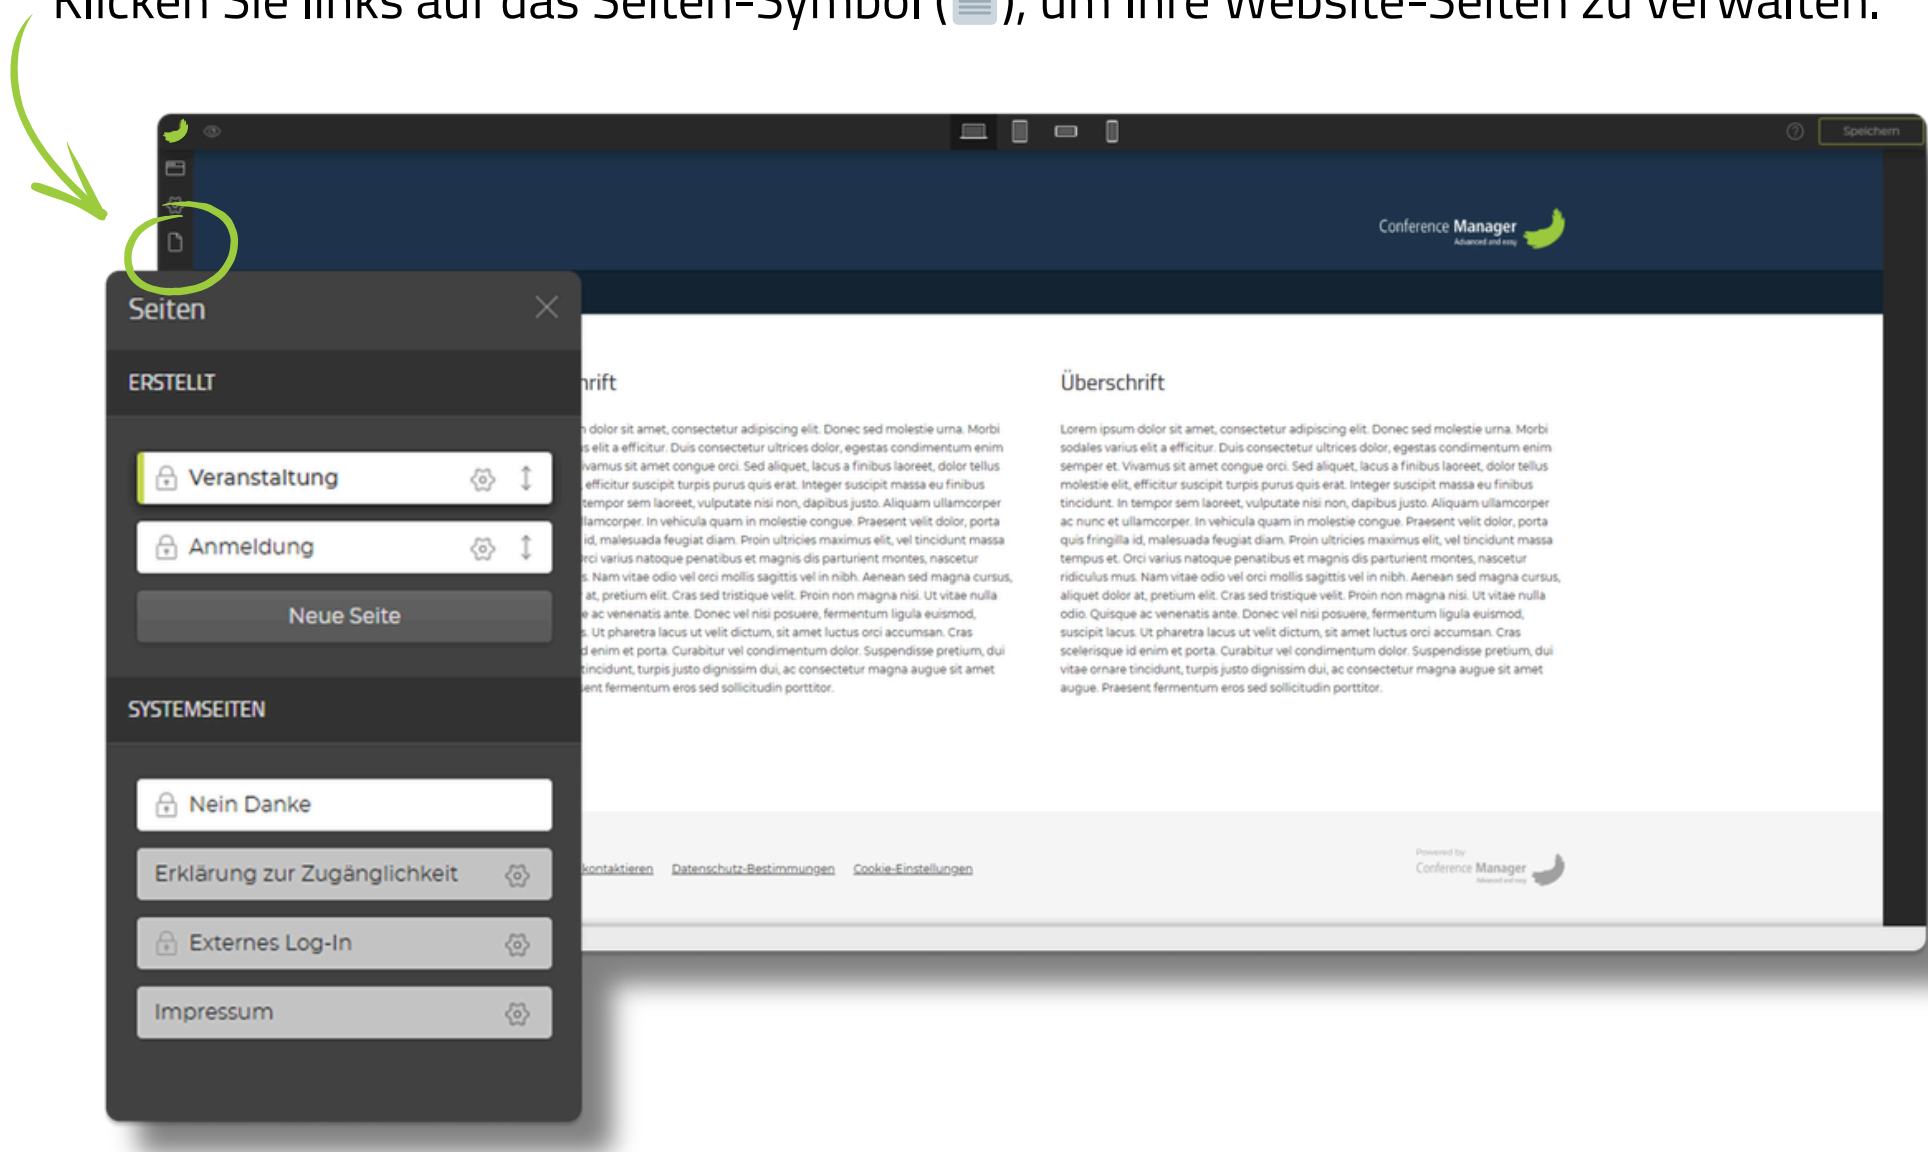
Klicken Sie links auf das Seiten-Symbol ( ), um Ihre Website-Seiten zu verwalten.

Speichern

Conference Manager
Advanced and easy

Seiten

ERSTELLT

Veranstaltung

Anmeldung

Neue Seite

SYSTEMSEITEN

Nein Danke

Erklärung zur Zugänglichkeit

Externes Log-In

Impressum

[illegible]rift

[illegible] dolor sit amet, consectetur adipiscing elit. Donec sed molestie urna. Morbi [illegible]s elit a efficitur. Duis consectetur ultrices dolor, egestas condimentum enim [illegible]vamus sit amet congue orci. Sed aliquet, lacus a finibus laoreet, dolor tellus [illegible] efficitur suscipit turpis purus quis erat. Integer suscipit massa eu finibus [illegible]tempor sem laoreet, vulputate nisi non, dapibus justo. Aliquam ullamcorper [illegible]llamcorper. In vehicula quam in molestie congue. Praesent velit dolor, porta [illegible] id, malesuada feugiat diam. Proin ultricies maximus elit, vel tincidunt massa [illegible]rci varius natoque penatibus et magnis dis parturient montes, nascetur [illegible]s. Nam vitae odio vel orci mollis sagittis vel in nibh. Aenean sed magna cursus, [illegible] at, pretium elit. Cras sed tristique velit. Proin non magna nisi. Ut vitae nulla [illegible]e ac venenatis ante. Donec vel nisi posuere, fermentum ligula euismod, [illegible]s. Ut pharetra lacus ut velit dictum, sit amet luctus orci accumsan. Cras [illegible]d enim et porta. Curabitur vel condimentum dolor. Suspendisse pretium, dui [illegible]tincidunt, turpis justo dignissim dui, ac consectetur magna augue sit amet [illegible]ent fermentum eros sed sollicitudin porttitor.

Überschrift

Lorem ipsum dolor sit amet, consectetur adipiscing elit. Donec sed molestie urna. Morbi sodales varius elit a efficitur. Duis consectetur ultrices dolor, egestas condimentum enim semper et. Vivamus sit amet congue orci. Sed aliquet, lacus a finibus laoreet, dolor tellus molestie elit, efficitur suscipit turpis purus quis erat. Integer suscipit massa eu finibus tincidunt. In tempor sem laoreet, vulputate nisi non, dapibus justo. Aliquam ullamcorper ac nunc et ullamcorper. In vehicula quam in molestie congue. Praesent velit dolor, porta quis fringilla id, malesuada feugiat diam. Proin ultricies maximus elit, vel tincidunt massa tempus et. Orci varius natoque penatibus et magnis dis parturient montes, nascetur ridiculus mus. Nam vitae odio vel orci mollis sagittis vel in nibh. Aenean sed magna cursus, aliquet dolor at, pretium elit. Cras sed tristique velit. Proin non magna nisi. Ut vitae nulla odio. Quisque ac venenatis ante. Donec vel nisi posuere, fermentum ligula euismod, suscipit lacus. Ut pharetra lacus ut velit dictum, sit amet luctus orci accumsan. Cras scelerisque id enim et porta. Curabitur vel condimentum dolor. Suspendisse pretium, dui vitae ornare tincidunt, turpis justo dignissim dui, ac consectetur magna augue sit amet augue. Praesent fermentum eros sed sollicitudin porttitor.

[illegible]kontaktieren Datenschutz-Bestimmungen Cookie-Einstellungen

Powered by
Conference Manager
Advanced and easy